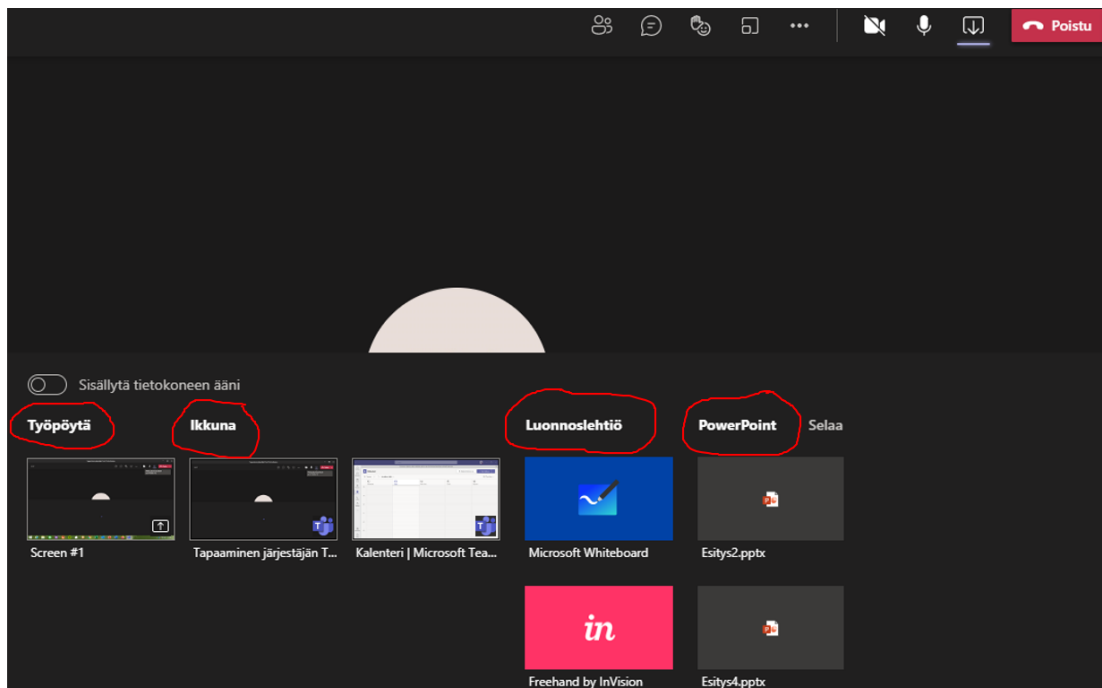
Poistu

Sisällytä tietokoneen ääni

Työpöytä

Ikkuna

Luonnoslehtiö

PowerPoint

Selaa

Screen #1

Tapaaminen järjestäjän T...

Kalenteri | Microsoft Tea...

Microsoft Whiteboard

Esitys2.pptx

in

Freehand by InVision

Esitys4.pptx